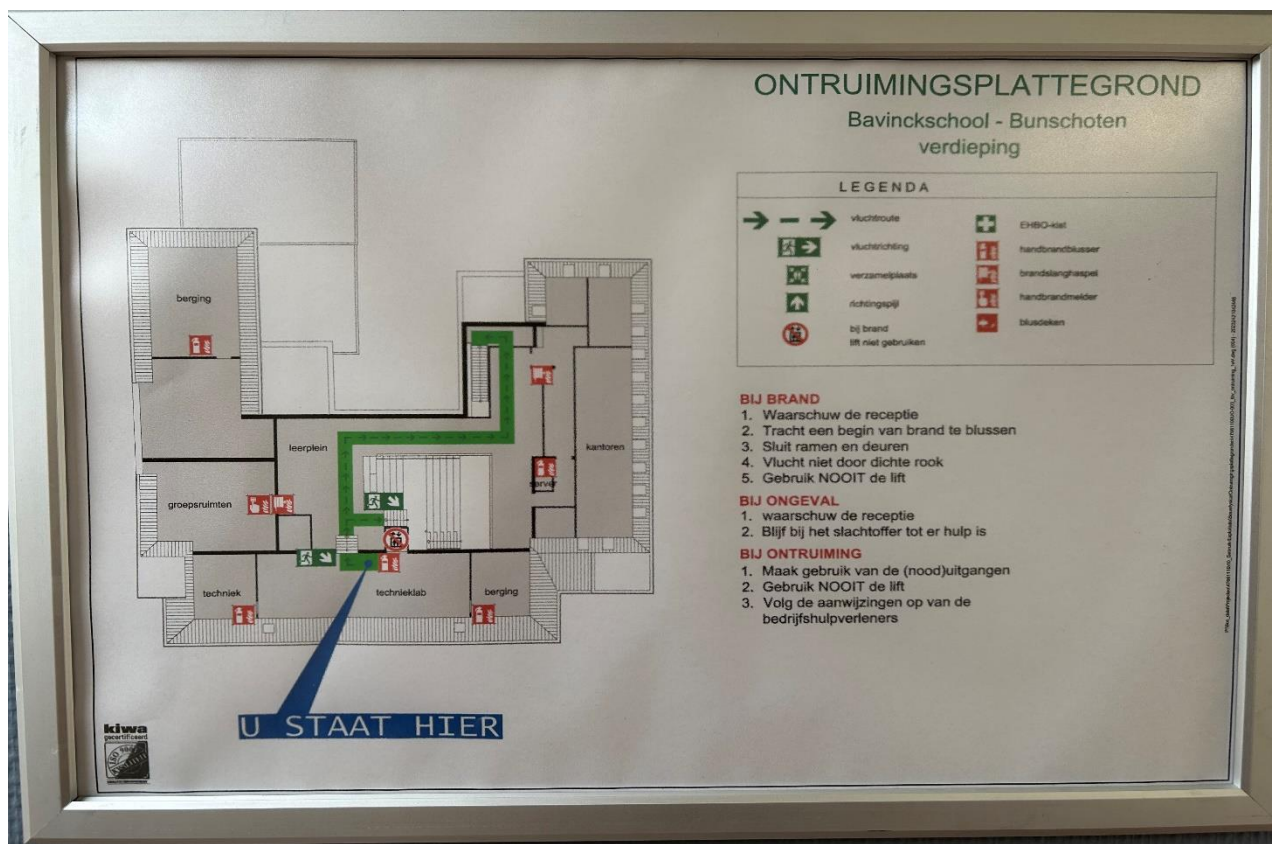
ONTRUIMINGSPLATTEGROND
Bavinckschool - Bunschoten
verdieping

LEGENDA

vluchtroute
vluchtrichting
verzamelplaats
richtingspijl
bij brand lift niet gebruiken
EHBO-kist
handbrandblusser
brandslanghaspel
handbrandmelder
blusdeken

BIJ BRAND
1. Waarschuw de receptie
2. Tracht een begin van brand te blussen
3. Sluit ramen en deuren
4. Vlucht niet door dichte rook
5. Gebruik NOOIT de lift

BIJ ONGEVAL
1. waarschuw de receptie
2. Blijf bij het slachtoffer tot er hulp is

BIJ ONTRUIMING
1. Maak gebruik van de (nood)uitgangen
2. Gebruik NOOIT de lift
3. Volg de aanwijzingen op van de bedrijfshulpverleners

berging
leerplein
kantoren
server
groepsruimten
techniek
technieklab
berging

U STAAT HIER

kiwa
gecertificeerd

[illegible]